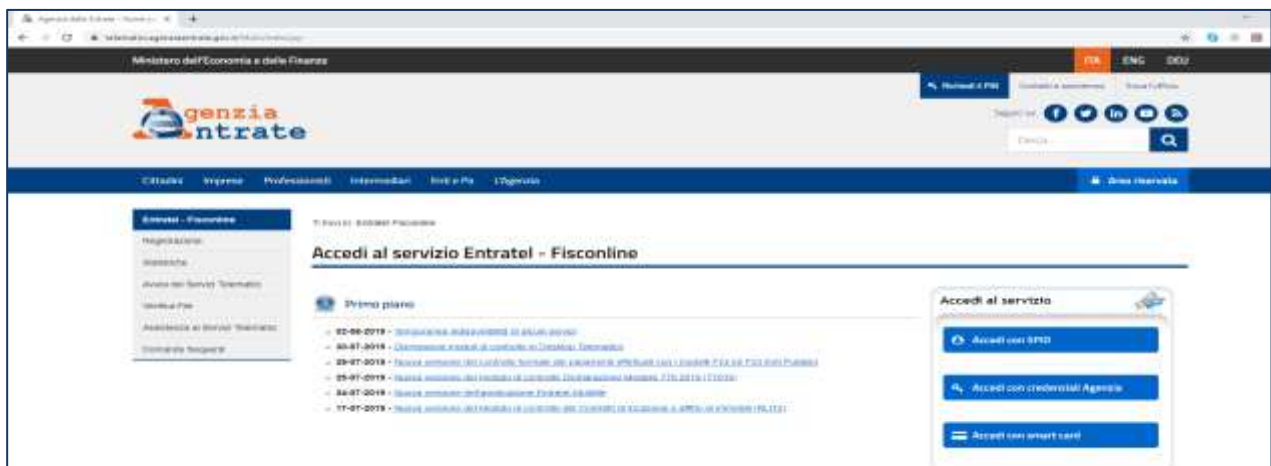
Ministero dell'Economia e delle Finanze

ITA ENG DEU

Richiedi il PIN

genzia ntrate

Cerca

Cittadini Imprese Professionisti Intermediari Enti e PA L'Agenzia

Area riservata

Entratel - Fisconline

Registrazione

Statistiche

Avviso dei Servizi Telematici

Verifica PIN

Assistenza ai Servizi Telematici

Domande frequenti

Ti trovi in: Entratel Fisconline

Accedi al servizio Entratel - Fisconline

Primo piano

- 02-08-2019 - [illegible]
- 30-07-2019 - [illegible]
- 29-07-2019 - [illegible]
- 25-07-2019 - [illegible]
- 24-07-2019 - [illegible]
- 17-07-2019 - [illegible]

Accedi al servizio

Accedi con SPID

Accedi con credenziali Agenzia

Accedi con smart card